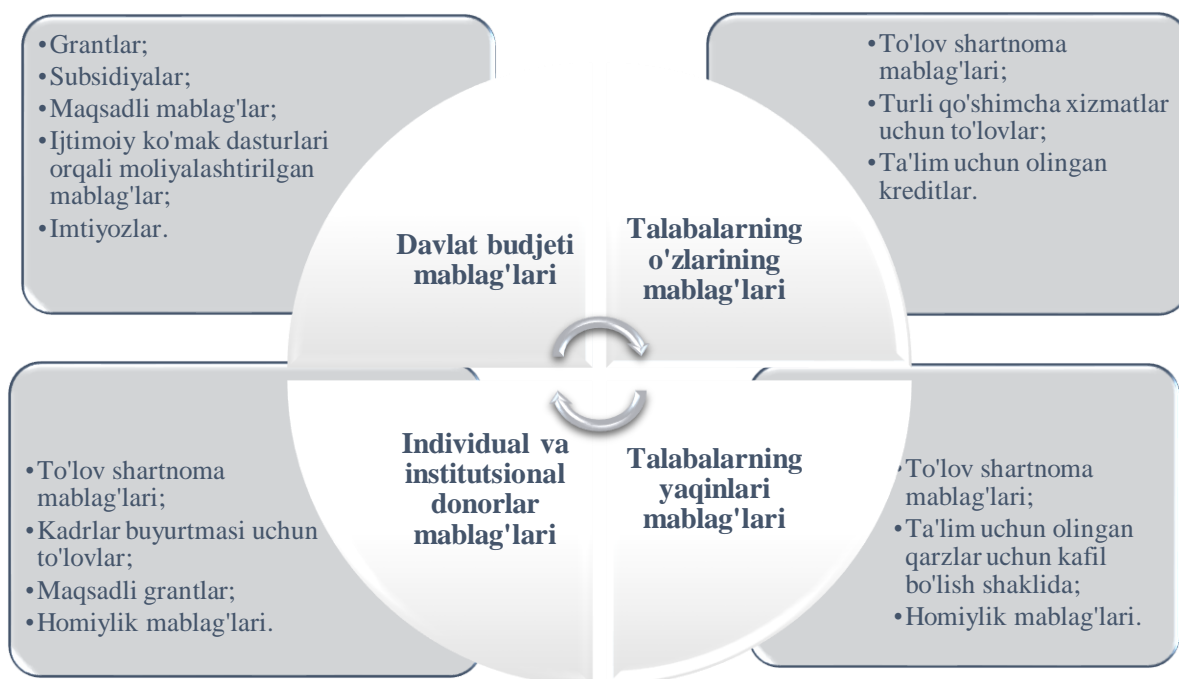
•Grantlar;
•Subsidiyalar;
•Maqsadli mablag'lar;
•Ijtimoiy ko'mak dasturlari orqali moliyalashtirilgan mablag'lar;
•Imtiyozlar.

Davlat budjeti mablag'lari

Talabalarning o'zlarining mablag'lari

•To'lov shartnoma mablag'lari;
•Turli qo'shimcha xizmatlar uchun to'lovlar;
•Ta'lim uchun olingan kreditlar.

•To'lov shartnoma mablag'lari;
•Kadrlar buyurtmasi uchun to'lovlar;
•Maqsadli grantlar;
•Homiylik mablag'lari.

Individual va institutsional donorlar mablag'lari

Talabalarning yaqinlari mablag'lari

•To'lov shartnoma mablag'lari;
•Ta'lim uchun olingan qarzlar uchun kafil bo'lish shaklida;
•Homiylik mablag'lari.